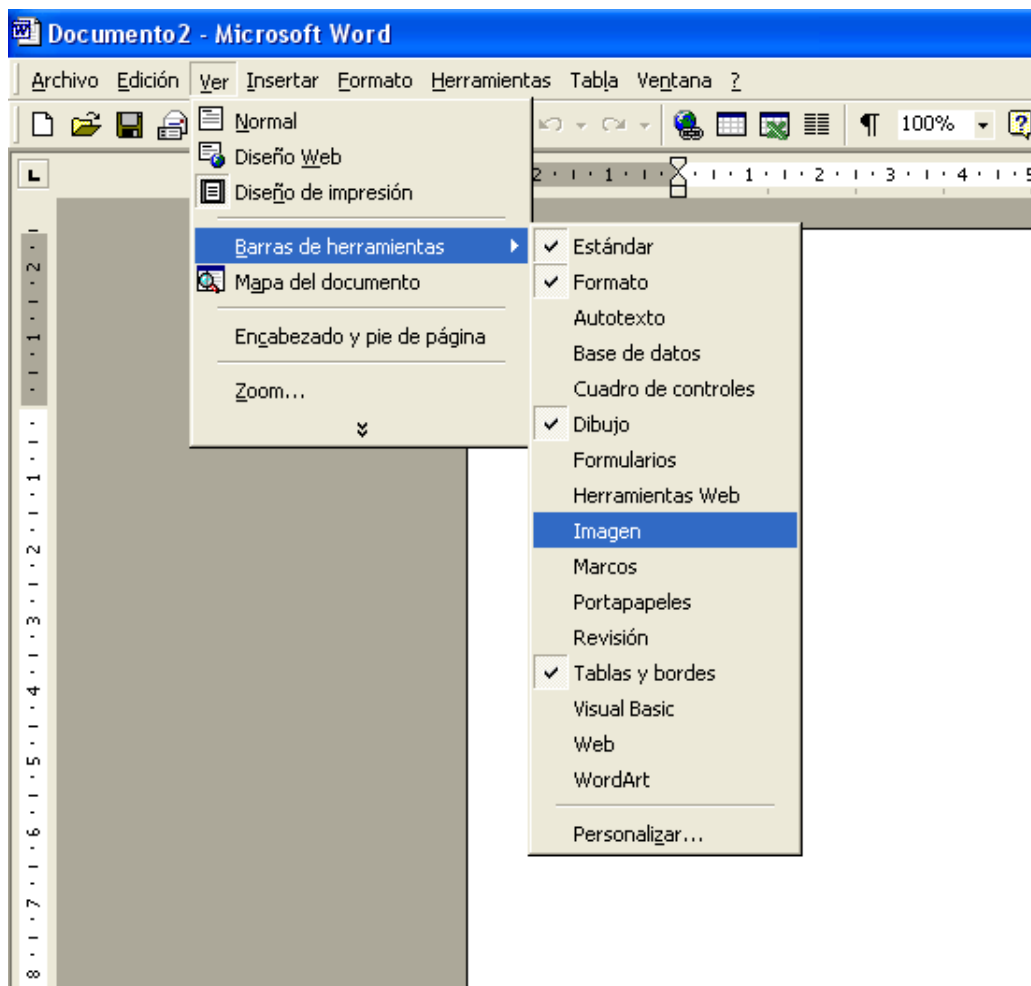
Documento2 - Microsoft Word

Archivo Edición Ver Insertar Formato Herramientas Tabla Ventana ?

100%

Normal
Diseño Web
Diseño de impresión
Barras de herramientas
Mapa del documento
Encabezado y pie de página
Zoom...

Estándar
Formato
Autotexto
Base de datos
Cuadro de controles
Dibujo
Formularios
Herramientas Web
Imagen
Marcos
Portapapeles
Revisión
Tablas y bordes
Visual Basic
Web
WordArt
Personalizar...